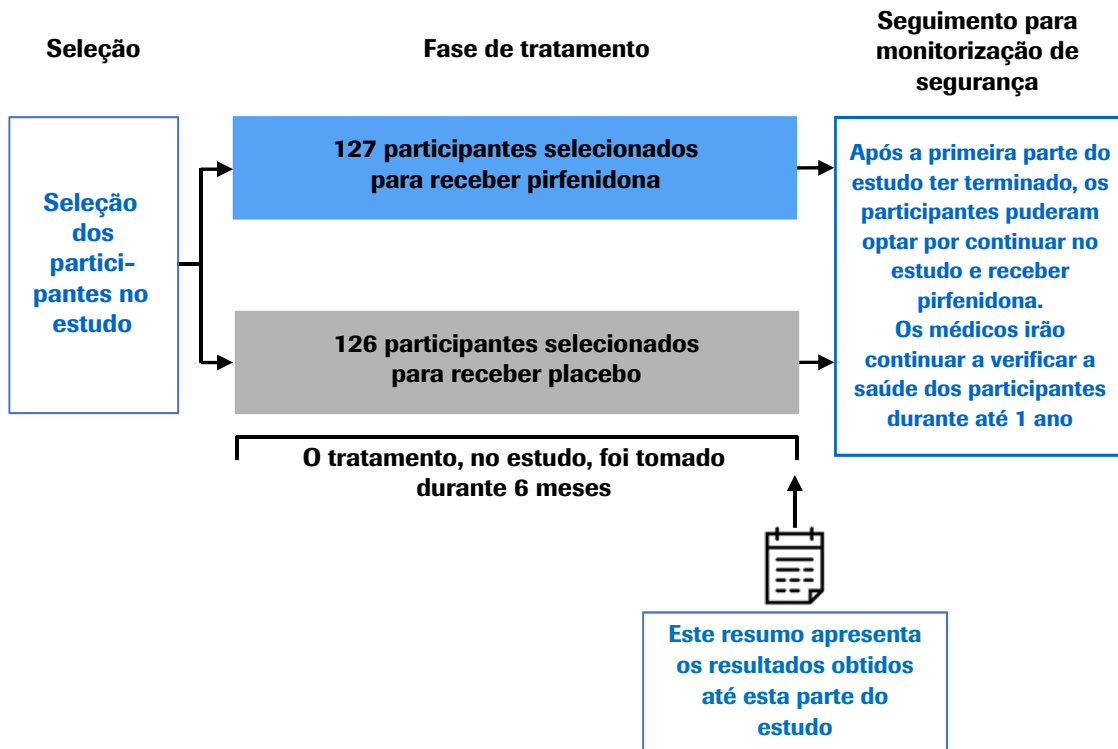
Seleção

Fase de tratamento

Seguimento para monitorização de segurança

Seleção dos participantes no estudo

127 participantes selecionados para receber pirfenidona

126 participantes selecionados para receber placebo

Após a primeira parte do estudo ter terminado, os participantes puderam optar por continuar no estudo e receber pirfenidona.
Os médicos irão continuar a verificar a saúde dos participantes durante até 1 ano

O tratamento, no estudo, foi tomado durante 6 meses

Este resumo apresenta os resultados obtidos até esta parte do estudo